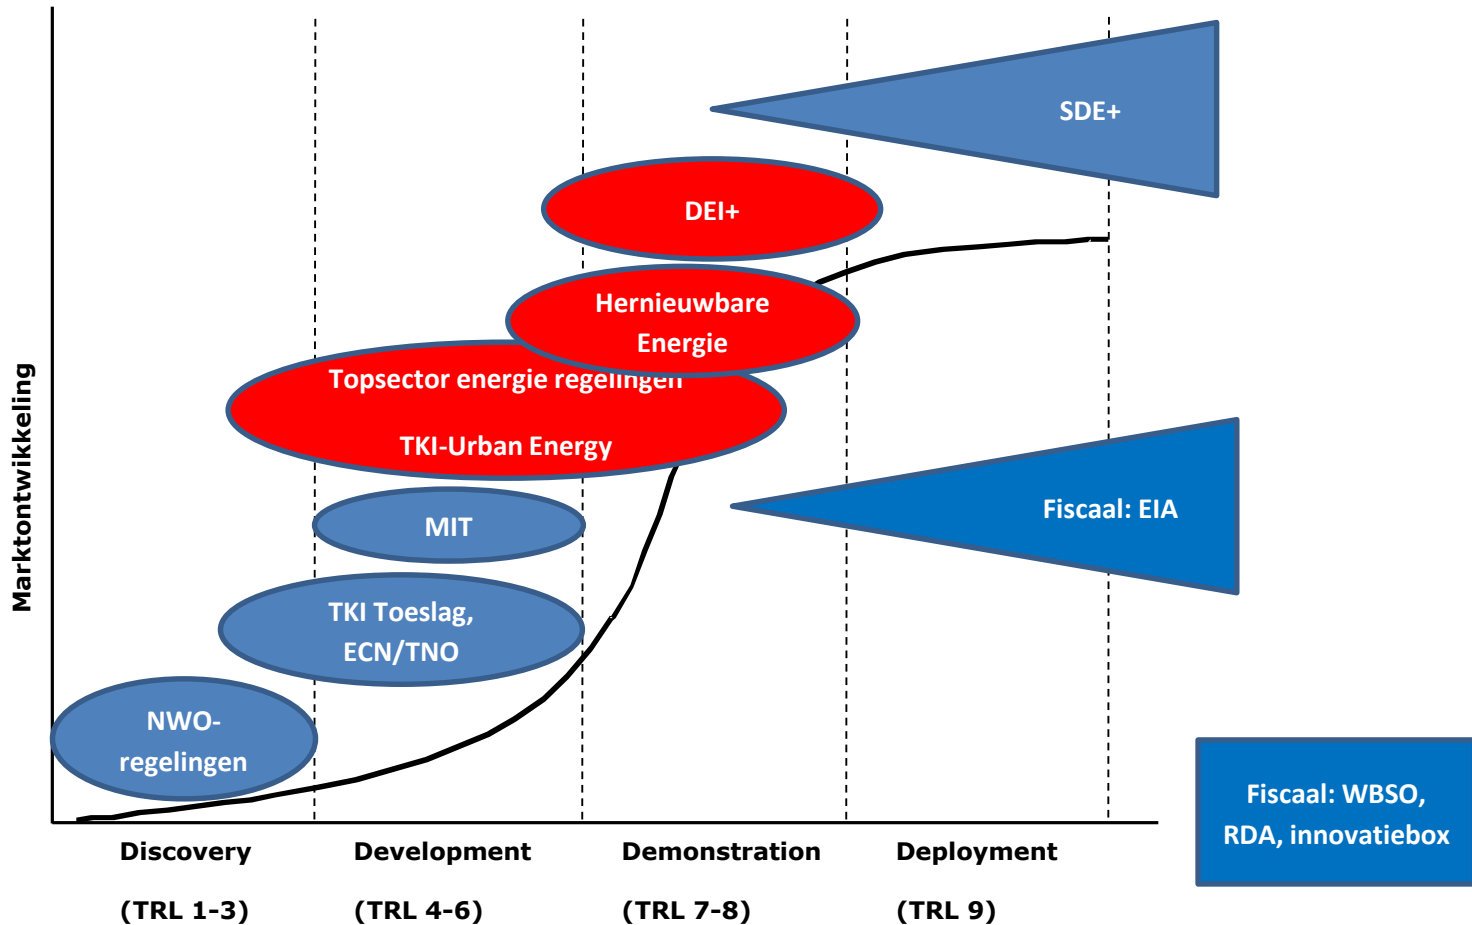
Marktontwikkeling

SDE+

DEI+

Hernieuwbare Energie

Topsector energie regelingen

TKI-Urban Energy

Fiscaal: EIA

MIT

TKI Toeslag, ECN/TNO

NWO-regelingen

Fiscaal: WBSO, RDA, innovatiebox

Discovery

(TRL 1-3)

Development

(TRL 4-6)

Demonstration

(TRL 7-8)

Deployment

(TRL 9)